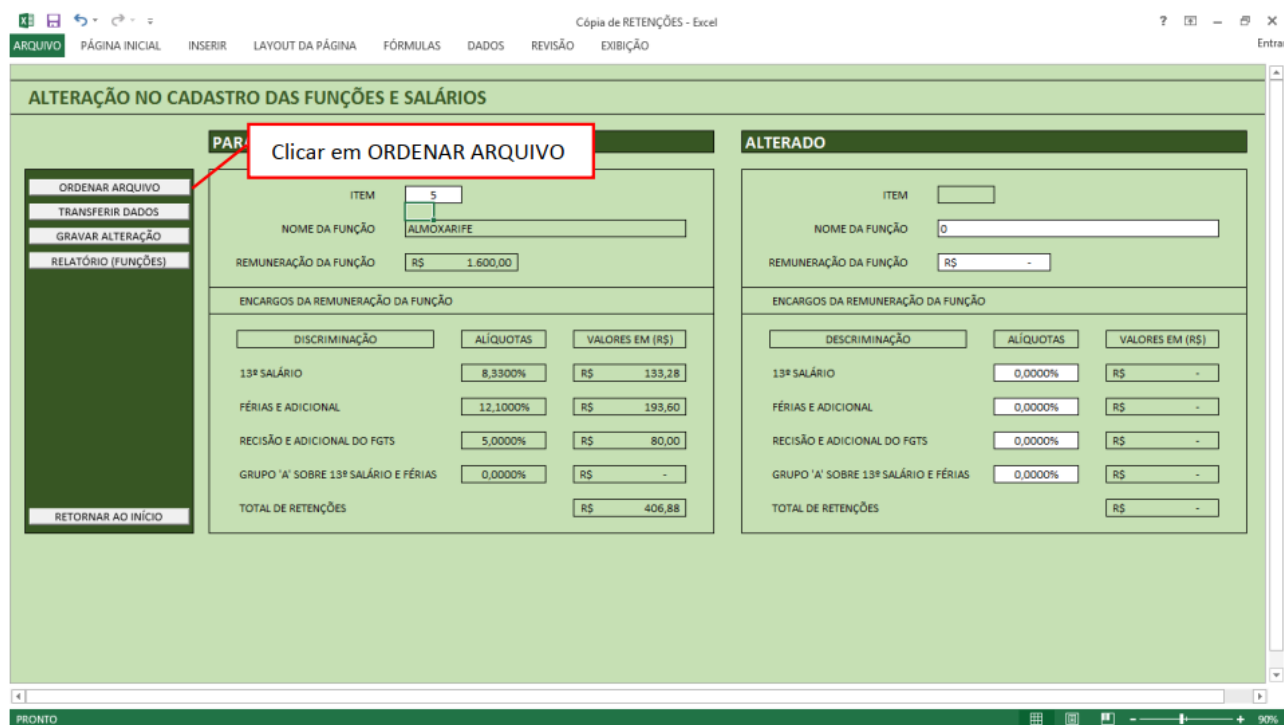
Cópia de RETENÇÕES - Excel

? – ✕

ARQUIVO PÁGINA INICIAL INSERIR LAYOUT DA PÁGINA FÓRMULAS DADOS REVISÃO EXIBIÇÃO

Entrar

ALTERAÇÃO NO CADASTRO DAS FUNÇÕES E SALÁRIOS

PAR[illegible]

Clicar em ORDENAR ARQUIVO

ORDENAR ARQUIVO
TRANSFERIR DADOS
GRAVAR ALTERAÇÃO
RELATÓRIO (FUNÇÕES)
RETORNAR AO INÍCIO

ITEM 5
NOME DA FUNÇÃO ALMOXARIFE
REMUNERAÇÃO DA FUNÇÃO R$ 1.600,00

ENCARGOS DA REMUNERAÇÃO DA FUNÇÃO

| DISCRIMINAÇÃO | ALÍQUOTAS | VALORES EM (R$) |
|---|---|---|
| 13º SALÁRIO | 8,3300% | R$ 133,28 |
| FÉRIAS E ADICIONAL | 12,1000% | R$ 193,60 |
| RECISÃO E ADICIONAL DO FGTS | 5,0000% | R$ 80,00 |
| GRUPO 'A' SOBRE 13º SALÁRIO E FÉRIAS | 0,0000% | R$ - |
| TOTAL DE RETENÇÕES | | R$ 406,88 |

ALTERADO

ITEM
NOME DA FUNÇÃO 0
REMUNERAÇÃO DA FUNÇÃO R$ -

ENCARGOS DA REMUNERAÇÃO DA FUNÇÃO

| DESCRIMINAÇÃO | ALÍQUOTAS | VALORES EM (R$) |
|---|---|---|
| 13º SALÁRIO | 0,0000% | R$ - |
| FÉRIAS E ADICIONAL | 0,0000% | R$ - |
| RECISÃO E ADICIONAL DO FGTS | 0,0000% | R$ - |
| GRUPO 'A' SOBRE 13º SALÁRIO E FÉRIAS | 0,0000% | R$ - |
| TOTAL DE RETENÇÕES | | R$ - |

PRONTO
90%